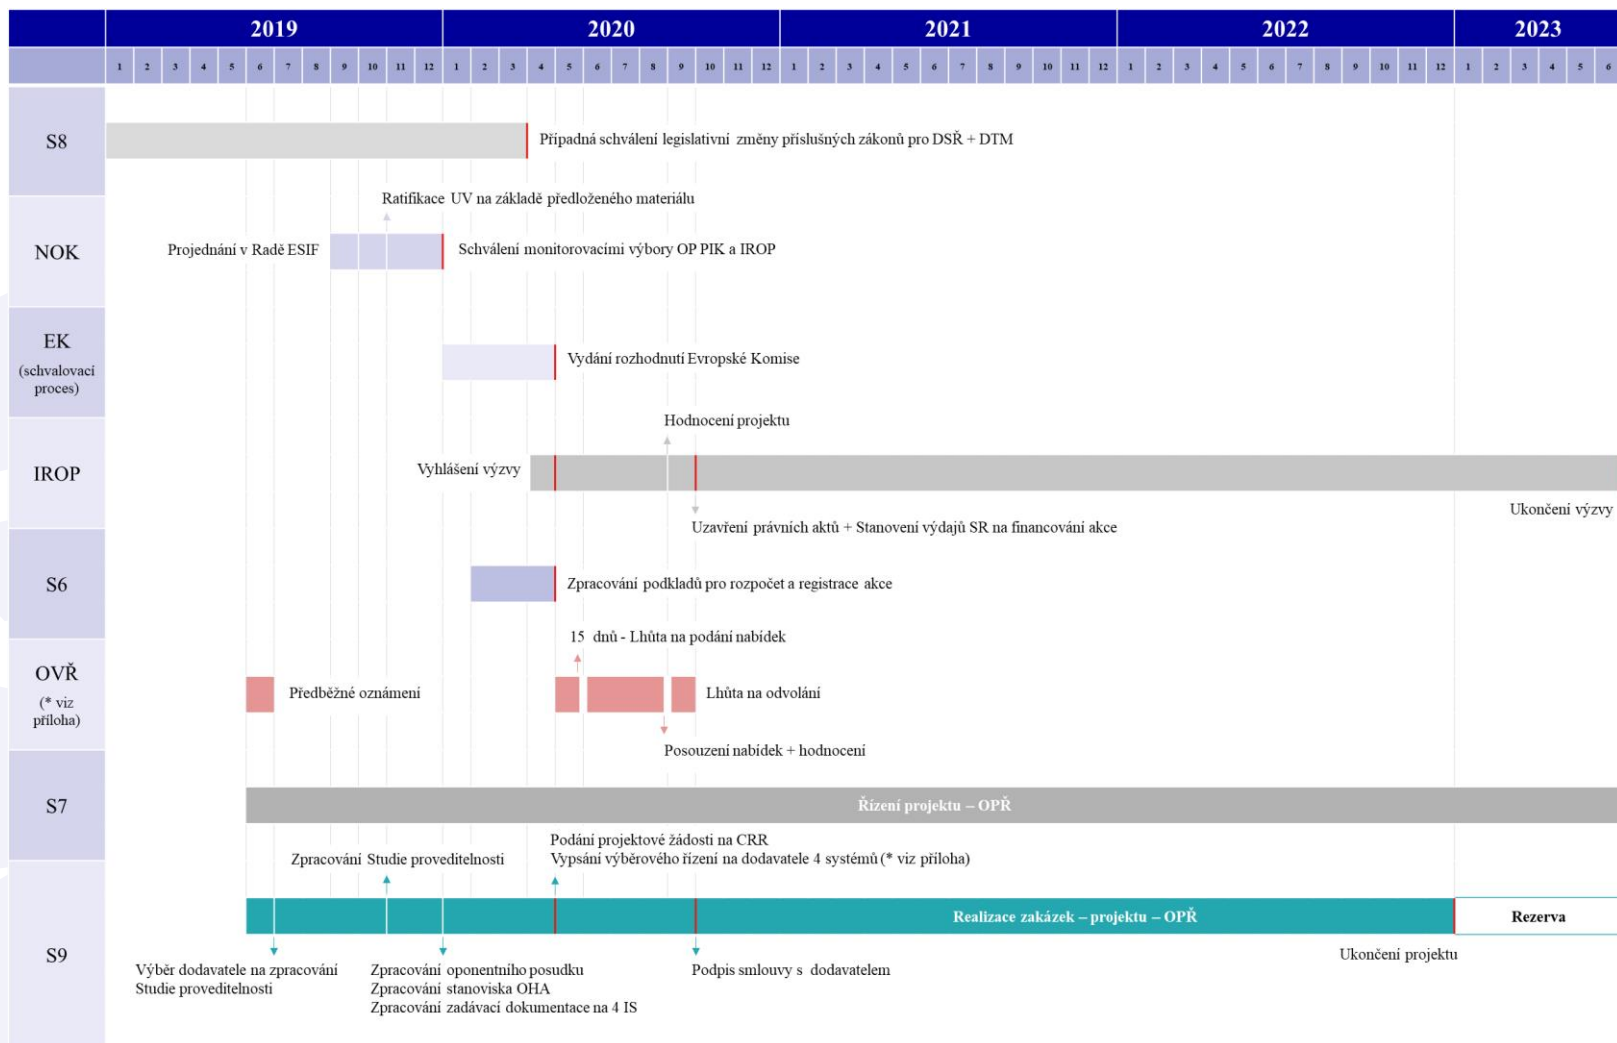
| | 2019 | 2020 | 2021 | 2022 | 2023 |
|---|---|---|---|---|---|
| | 1 2 3 4 5 6 7 8 9 10 11 12 | 1 2 3 4 5 6 7 8 9 10 11 12 | 1 2 3 4 5 6 7 8 9 10 11 12 | 1 2 3 4 5 6 7 8 9 10 11 12 | 1 2 3 4 5 6 |

S8
Případná schválení legislativní změny příslušných zákonů pro DSŘ + DTM

NOK
Ratifikace UV na základě předloženého materiálu
Projednání v Radě ESIF
Schválení monitorovacími výbory OP PIK a IROP

EK (schvalovací proces)
Vydání rozhodnutí Evropské Komise

IROP
Hodnocení projektu
Vyhlášení výzvy
Ukončení výzvy
Uzavření právních aktů + Stanovení výdajů SR na financování akce

S6
Zpracování podkladů pro rozpočet a registrace akce

OVŘ (* viz příloha)
15 dnů - Lhůta na podání nabídek
Předběžné oznámení
Lhůta na odvolání
Posouzení nabídek + hodnocení

S7
Řízení projektu – OPŘ

S9
Podání projektové žádosti na CRR
Vypsání výběrového řízení na dodavatele 4 systémů (* viz příloha)
Zpracování Studie proveditelnosti
Realizace zakázek – projektu – OPŘ
Rezerva
Ukončení projektu
Výběr dodavatele na zpracování Studie proveditelnosti
Zpracování oponentního posudku
Zpracování stanoviska OHA
Zpracování zadávací dokumentace na 4 IS
Podpis smlouvy s dodavatelem